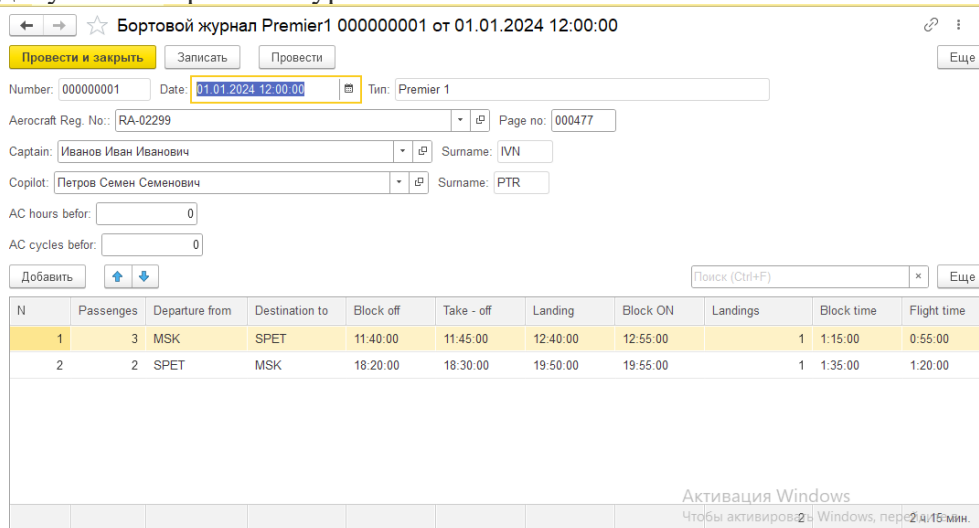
Бортовой журнал Premier1 000000001 от 01.01.2024 12:00:00

Провести и закрыть | Записать | Провести | Еще

Number: 000000001 Date: 01.01.2024 12:00:00 Тип: Premier 1

Aerocraft Reg. No:: RA-02299 Page no: 000477

Captain: Иванов Иван Иванович Surname: IVN

Copilot: Петров Семен Семенович Surname: PTR

AC hours befor: 0

AC cycles befor: 0

Добавить

Поиск (Ctrl+F) × Еще

| N | Passenges | Departure from | Destination to | Block off | Take - off | Landing | Block ON | Landings | Block time | Flight time |
|---|---|---|---|---|---|---|---|---|---|---|
| 1 | 3 | MSK | SPET | 11:40:00 | 11:45:00 | 12:40:00 | 12:55:00 | 1 | 1:15:00 | 0:55:00 |
| 2 | 2 | SPET | MSK | 18:20:00 | 18:30:00 | 19:50:00 | 19:55:00 | 1 | 1:35:00 | 1:20:00 |
| | | | | | | | | 2 | | 2 ч 15 мин. |

Активация Windows
Чтобы активировать Windows, пере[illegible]